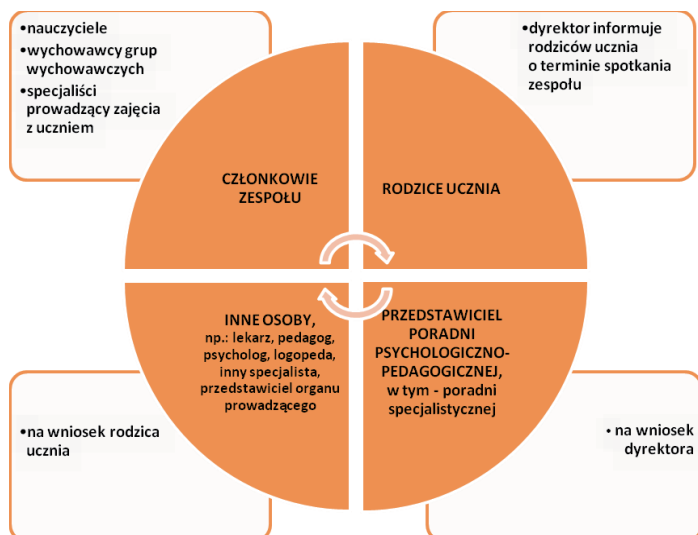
•nauczyciele
•wychowawcy grup wychowawczych
•specjaliści prowadzący zajęcia z uczniem

•dyrektor informuje rodziców ucznia o terminie spotkania zespołu

CZŁONKOWIE ZESPOŁU

RODZICE UCZNIA

INNE OSOBY, np.: lekarz, pedagog, psycholog, logopeda, inny specjalista, przedstawiciel organu prowadzącego

PRZEDSTAWICIEL PORADNI PSYCHOLOGICZNO-PEDAGOGICZNEJ, w tym - poradni specjalistycznej

•na wniosek rodzica ucznia

•na wniosek dyrektora